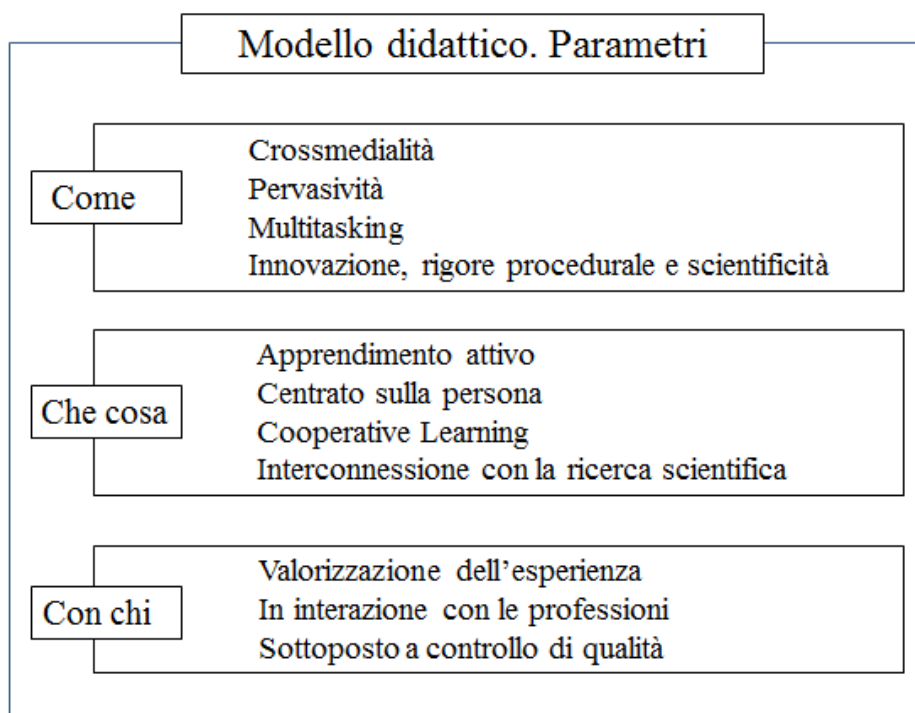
Modello didattico. Parametri

Come

Crossmedialità
Pervasività
Multitasking
Innovazione, rigore procedurale e scientificità

Che cosa

Apprendimento attivo
Centrato sulla persona
Cooperative Learning
Interconnessione con la ricerca scientifica

Con chi

Valorizzazione dell'esperienza
In interazione con le professioni
Sottoposto a controllo di qualità